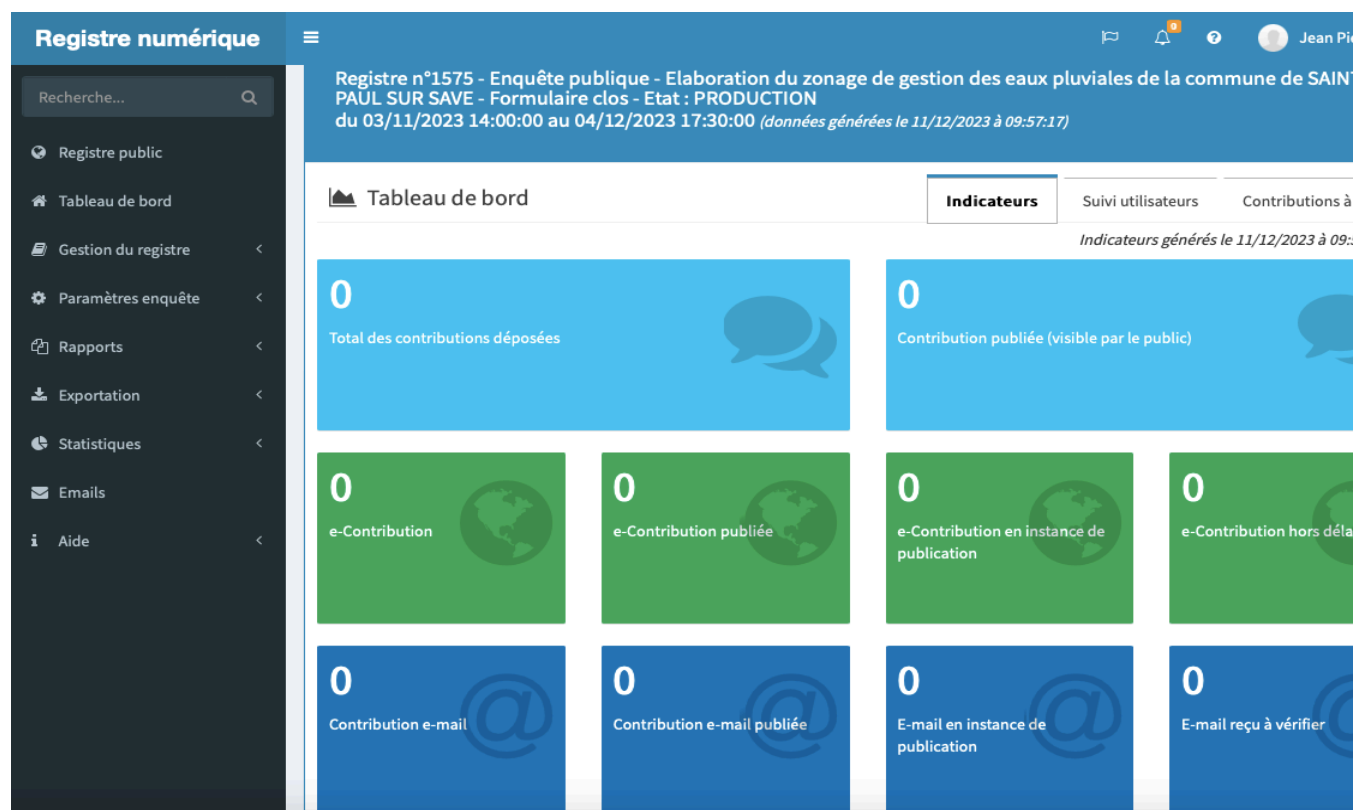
Registre numérique

Recherche...

Registre public
Tableau de bord
Gestion du registre
Paramètres enquête
Rapports
Exportation
Statistiques
Emails
Aide

0
Jean Pi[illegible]

Registre n°1575 - Enquête publique - Elaboration du zonage de gestion des eaux pluviales de la commune de SAIN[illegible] PAUL SUR SAVE - Formulaire clos - Etat : PRODUCTION
du 03/11/2023 14:00:00 au 04/12/2023 17:30:00 (données générées le 11/12/2023 à 09:57:17)

Tableau de bord

Indicateurs | Suivi utilisateurs | Contributions à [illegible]

Indicateurs générés le 11/12/2023 à 09:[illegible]

0
Total des contributions déposées

0
Contribution publiée (visible par le public)

0
e-Contribution

0
e-Contribution publiée

0
e-Contribution en instance de publication

0
e-Contribution hors déla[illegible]

0
Contribution e-mail

0
Contribution e-mail publiée

0
E-mail en instance de publication

0
E-mail reçu à vérifier